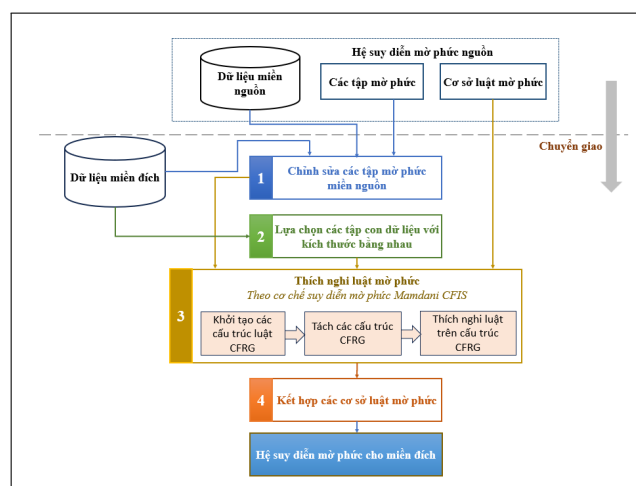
Hệ suy diễn mờ phức nguồn

Dữ liệu miền nguồn

Các tập mờ phức

Cơ sở luật mờ phức

Chuyển giao

Dữ liệu miền đích

1 Chỉnh sửa các tập mờ phức miền nguồn

2 Lựa chọn các tập con dữ liệu với kích thước bằng nhau

3 Thích nghi luật mờ phức
Theo cơ chế suy diễn mờ phức Mamdani CFIS

Khởi tạo các cấu trúc luật CFRG

Tách các cấu trúc CFRG

Thích nghi luật trên cấu trúc CFRG

4 Kết hợp các cơ sở luật mờ phức

Hệ suy diễn mờ phức cho miền đích